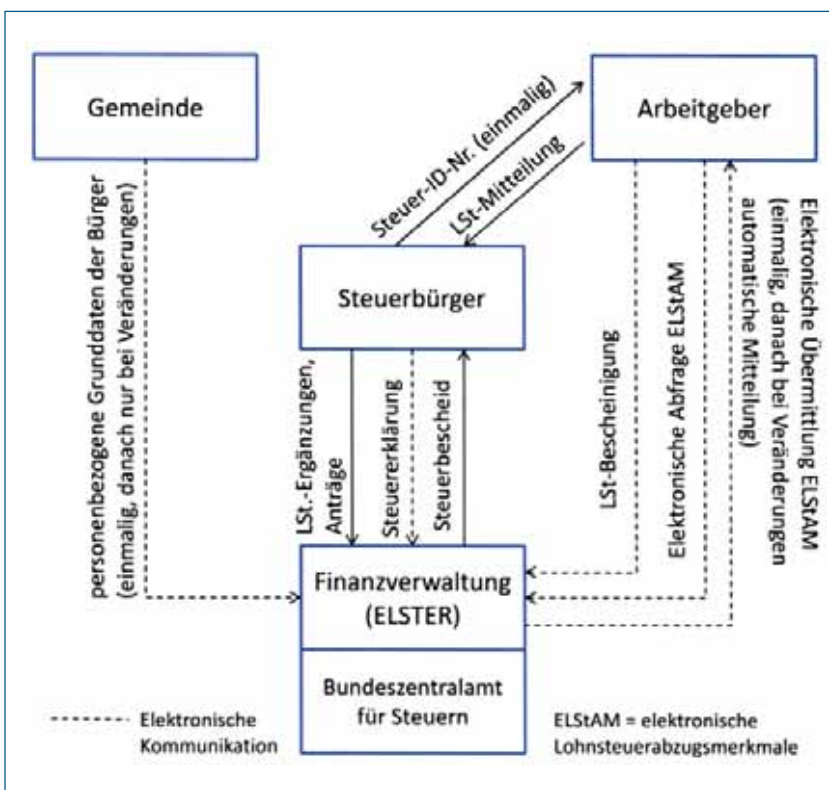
Gemeinde

Arbeitgeber

Steuer-ID-Nr. (einmalig)

LSt-Mitteilung

personenbezogene Grunddaten der Bürger (einmalig, danach nur bei Veränderungen)

Steuerbürger

LSt-Bescheinigung

Elektronische Abfrage ELStAM

Elektronische Übermittlung ELStAM (einmalig, danach bei Veränderungen automatische Mitteilung)

LSt.-Ergänzungen, Anträge

Steuererklärung

Steuerbescheid

Finanzverwaltung (ELSTER)

Bundeszentralamt für Steuern

Elektronische Kommunikation

ELStAM = elektronische Lohnsteuerabzugsmerkmale